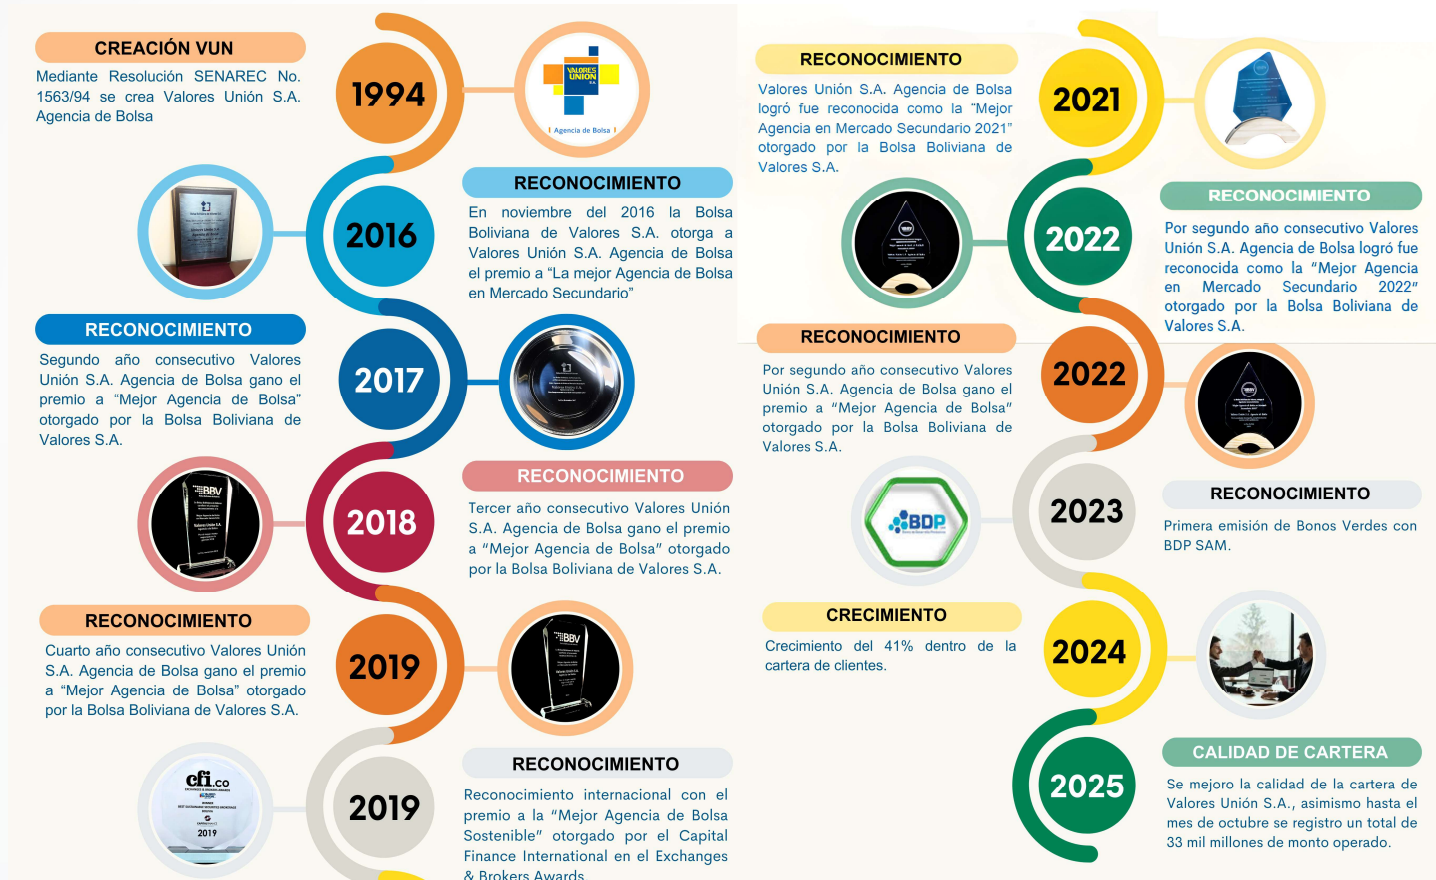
CREACIÓN VUN

Mediante Resolución SENAREC No. 1563/94 se crea Valores Unión S.A. Agencia de Bolsa

1994

VALORES UNIÓN S.A.
Agencia de Bolsa

RECONOCIMIENTO

En noviembre del 2016 la Bolsa Boliviana de Valores S.A. otorga a Valores Unión S.A. Agencia de Bolsa el premio a "La mejor Agencia de Bolsa en Mercado Secundario"

2016

RECONOCIMIENTO

Segundo año consecutivo Valores Unión S.A. Agencia de Bolsa gano el premio a "Mejor Agencia de Bolsa" otorgado por la Bolsa Boliviana de Valores S.A.

2017

RECONOCIMIENTO

Tercer año consecutivo Valores Unión S.A. Agencia de Bolsa gano el premio a "Mejor Agencia de Bolsa" otorgado por la Bolsa Boliviana de Valores S.A.

2018

BBV

RECONOCIMIENTO

Cuarto año consecutivo Valores Unión S.A. Agencia de Bolsa gano el premio a "Mejor Agencia de Bolsa" otorgado por la Bolsa Boliviana de Valores S.A.

2019

BBV

cfi.co
2019

2019

RECONOCIMIENTO

Reconocimiento internacional con el premio a la "Mejor Agencia de Bolsa Sostenible" otorgado por el Capital Finance International en el Exchanges & Brokers Awards

RECONOCIMIENTO

Valores Unión S.A. Agencia de Bolsa logró fue reconocida como la "Mejor Agencia en Mercado Secundario 2021" otorgado por la Bolsa Boliviana de Valores S.A.

2021

2022

RECONOCIMIENTO

Por segundo año consecutivo Valores Unión S.A. Agencia de Bolsa logró fue reconocida como la "Mejor Agencia en Mercado Secundario 2022" otorgado por la Bolsa Boliviana de Valores S.A.

RECONOCIMIENTO

Por segundo año consecutivo Valores Unión S.A. Agencia de Bolsa gano el premio a "Mejor Agencia de Bolsa" otorgado por la Bolsa Boliviana de Valores S.A.

2022

BDP

2023

RECONOCIMIENTO

Primera emisión de Bonos Verdes con BDP SAM.

CRECIMIENTO

Crecimiento del 41% dentro de la cartera de clientes.

2024

2025

CALIDAD DE CARTERA

Se mejoro la calidad de la cartera de Valores Unión S.A., asimismo hasta el mes de octubre se registro un total de 33 mil millones de monto operado.